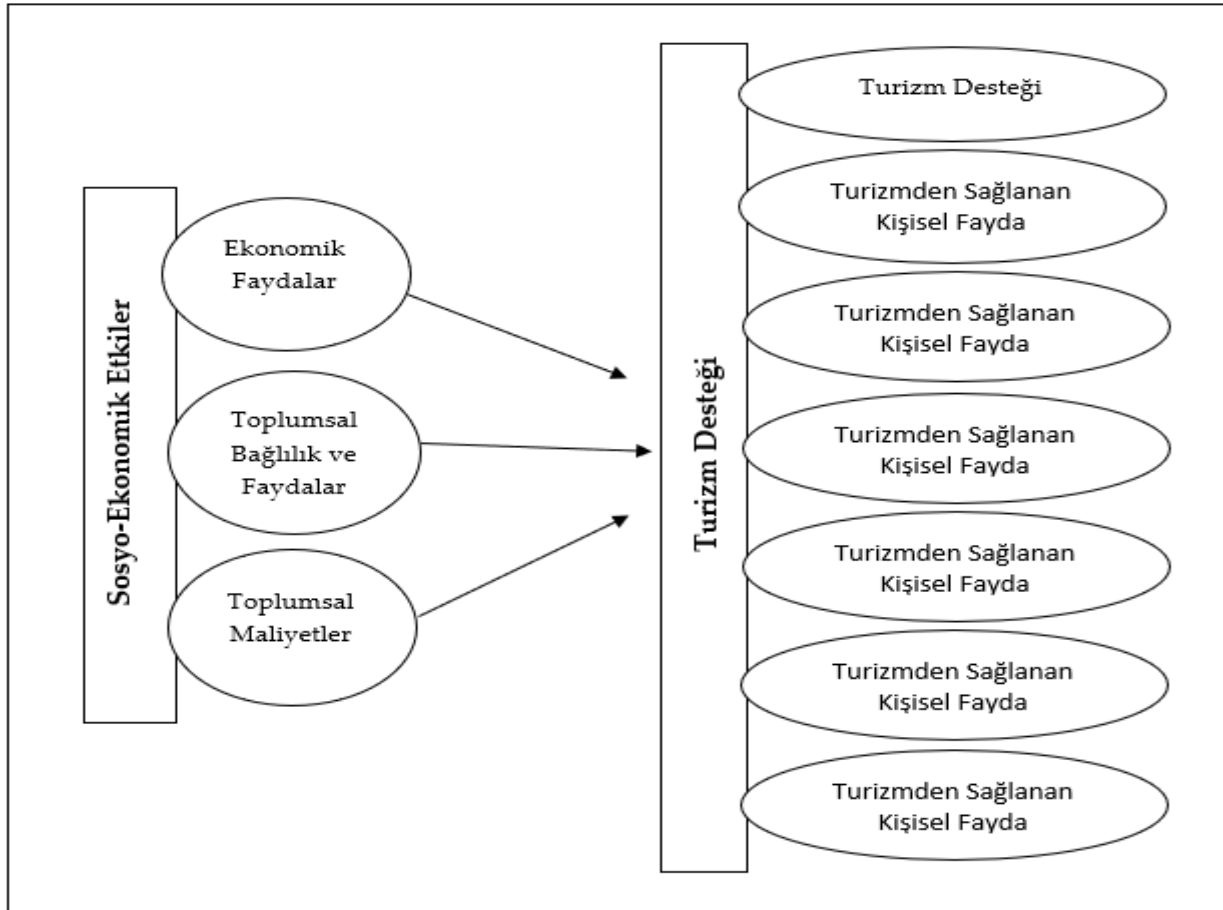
Sosyo-Ekonomik Etkiler

Ekonomik Faydalar

Toplumsal Bağlılık ve Faydalar

Toplumsal Maliyetler

Turizm Desteği

Turizm Desteği

Turizmden Sağlanan Kişisel Fayda

Turizmden Sağlanan Kişisel Fayda

Turizmden Sağlanan Kişisel Fayda

Turizmden Sağlanan Kişisel Fayda

Turizmden Sağlanan Kişisel Fayda

Turizmden Sağlanan Kişisel Fayda